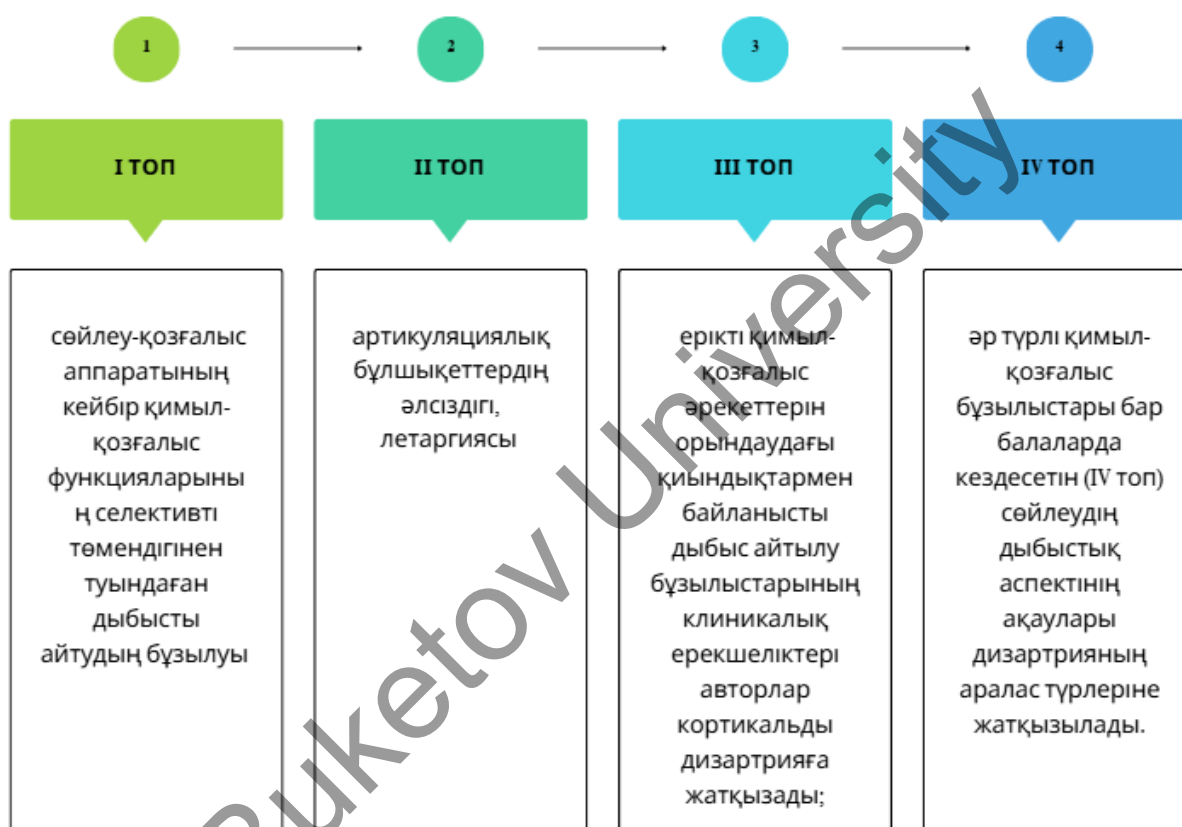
1

2

3

4

I ТОП

II ТОП

III ТОП

IV ТОП

сөйлеу-қозғалыс аппаратының кейбір қимыл-қозғалыс функцияларының селективті төмендігінен туындаған дыбысты айтудың бұзылуы

артикуляциялық бұлшықеттердің әлсіздігі, летаргиясы

ерікті қимыл-қозғалыс әрекеттерін орындаудағы қиындықтармен байланысты дыбыс айтылу бұзылыстарының клиникалық ерекшеліктері авторлар кортикальды дизартрияға жатқызады;

әр түрлі қимыл-қозғалыс бұзылыстары бар балаларда кездесетін (IV топ) сөйлеудің дыбыстық аспектінің ақаулары дизартрияның аралас түрлеріне жатқызылады.

Buketov University